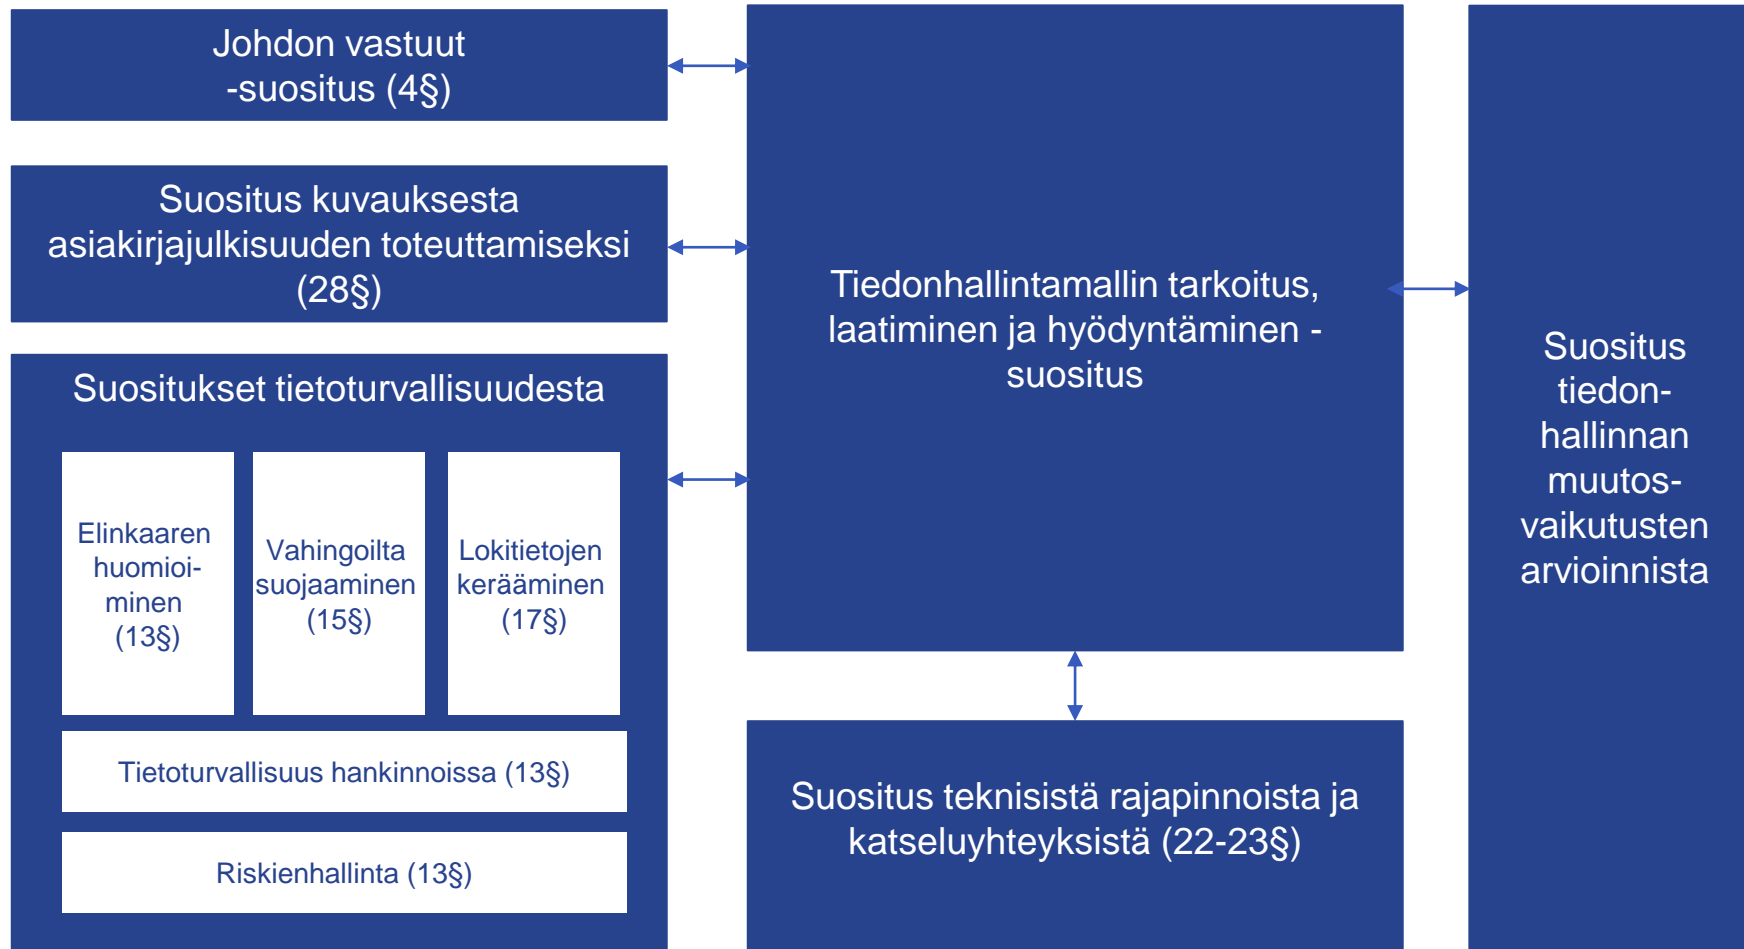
Johdon vastuut -suositus (4§)

Suositus kuvauksesta asiakirjajulkisuuden toteuttamiseksi (28§)

Suositukset tietoturvallisuudesta

Elinkaaren huomioiminen (13§)

Vahingoilta suojaaminen (15§)

Lokitietojen kerääminen (17§)

Tietoturvallisuus hankinnoissa (13§)

Riskienhallinta (13§)

Tiedonhallintamallin tarkoitus, laatiminen ja hyödyntäminen -suositus

Suositus teknisistä rajapinnoista ja katseluyhteyksistä (22-23§)

Suositus tiedonhallinnan muutosvaikutusten arvioinnista